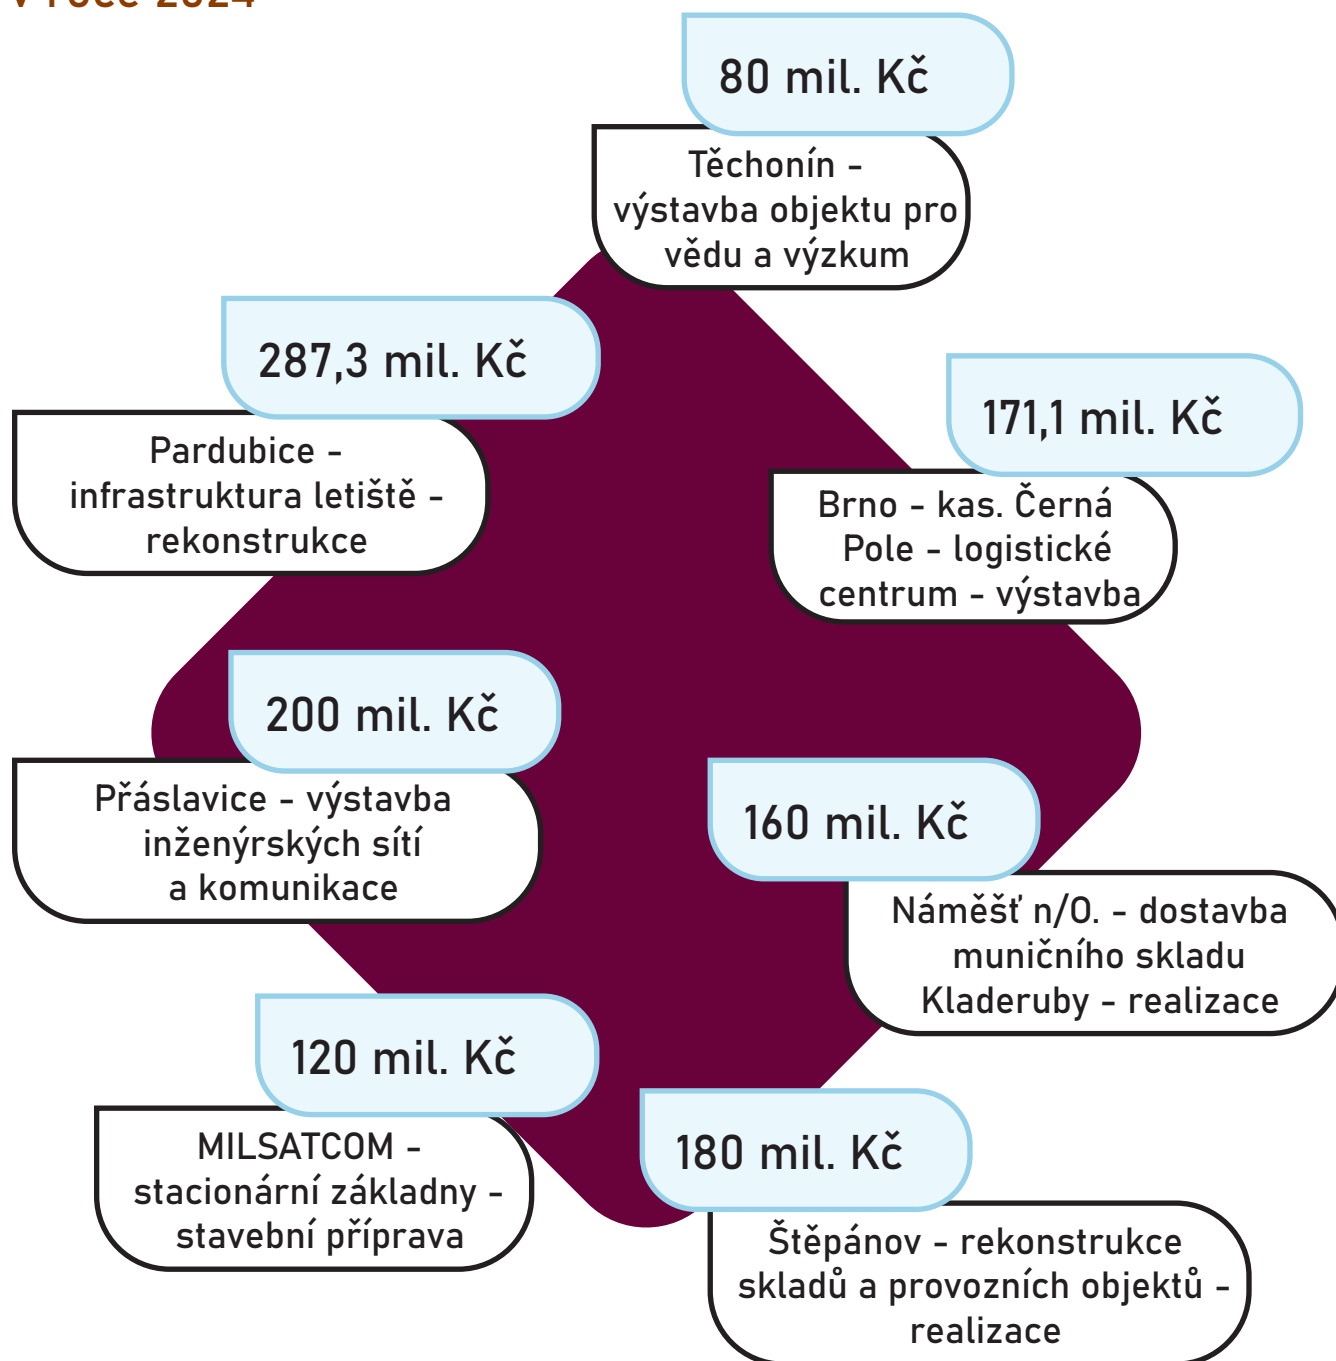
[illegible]

80 mil. Kč

Těchonín - výstavba objektu pro vědu a výzkum

287,3 mil. Kč

Pardubice - infrastruktura letiště - rekonstrukce

171,1 mil. Kč

Brno - kas. Černá Pole - logistické centrum - výstavba

200 mil. Kč

Přáslavice - výstavba inženýrských sítí a komunikace

160 mil. Kč

Náměšť n/O. - dostavba muničního skladu Kladeruby - realizace

120 mil. Kč

MILSATCOM - stacionární základny - stavební příprava

180 mil. Kč

Štěpánov - rekonstrukce skladů a provozních objektů - realizace